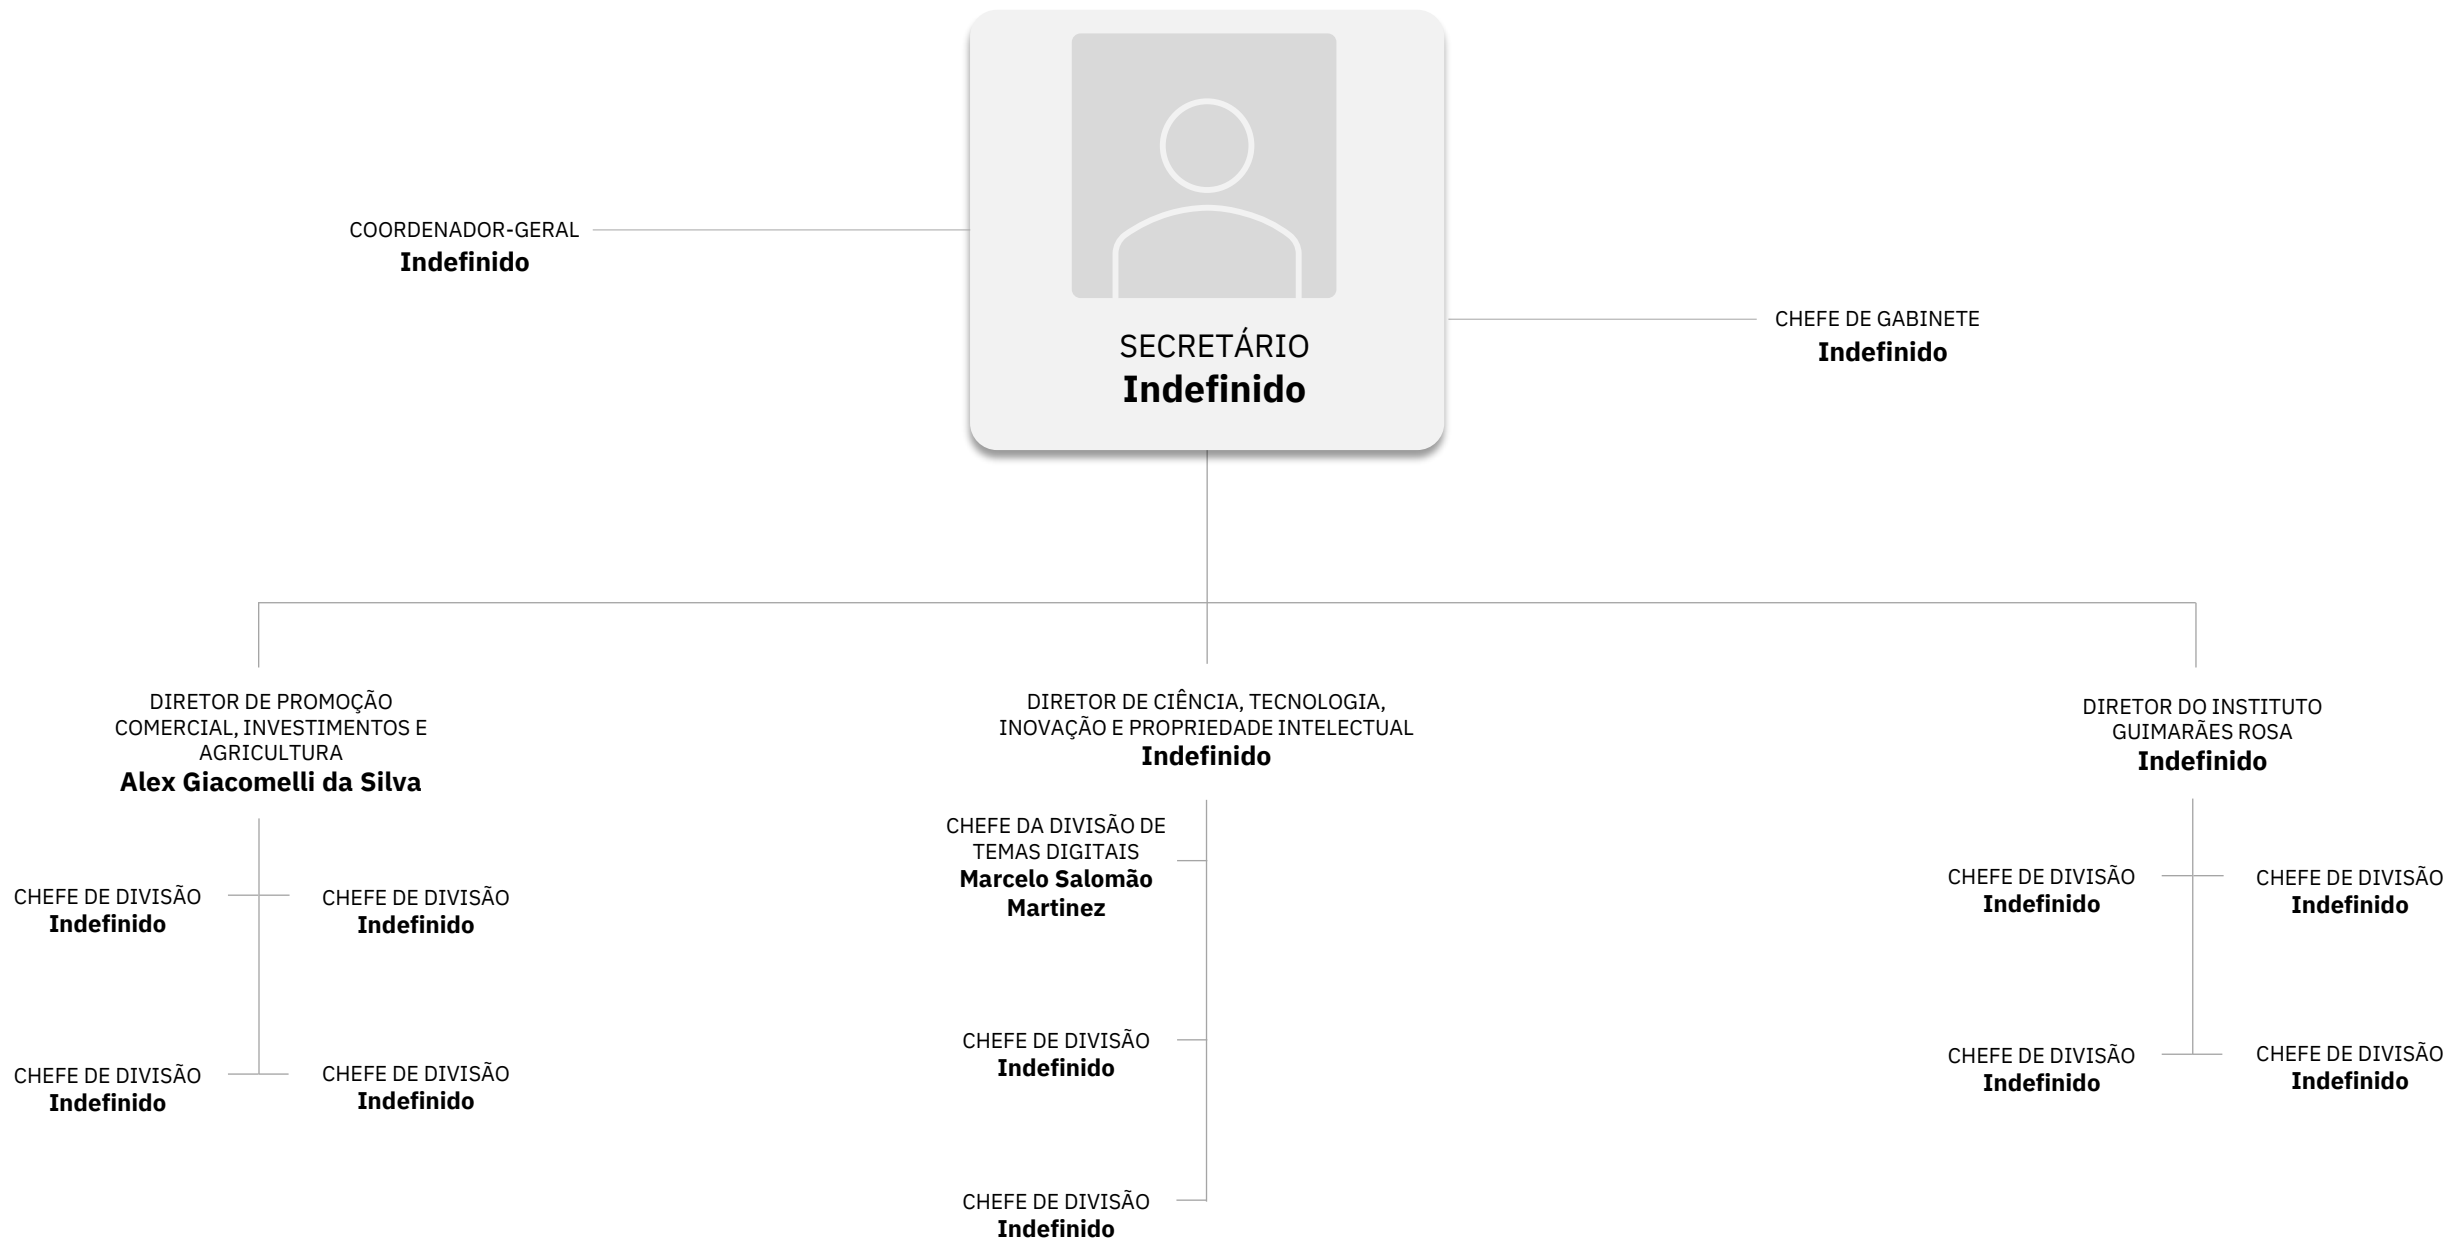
SECRETÁRIO
**Indefinido**

COORDENADOR-GERAL
**Indefinido**

CHEFE DE GABINETE
**Indefinido**

DIRETOR DE PROMOÇÃO COMERCIAL, INVESTIMENTOS E AGRICULTURA
**Alex Giacomelli da Silva**

CHEFE DE DIVISÃO
**Indefinido**

CHEFE DE DIVISÃO
**Indefinido**

CHEFE DE DIVISÃO
**Indefinido**

CHEFE DE DIVISÃO
**Indefinido**

DIRETOR DE CIÊNCIA, TECNOLOGIA, INOVAÇÃO E PROPRIEDADE INTELECTUAL
**Indefinido**

CHEFE DA DIVISÃO DE TEMAS DIGITAIS
**Marcelo Salomão Martinez**

CHEFE DE DIVISÃO
**Indefinido**

CHEFE DE DIVISÃO
**Indefinido**

DIRETOR DO INSTITUTO GUIMARÃES ROSA
**Indefinido**

CHEFE DE DIVISÃO
**Indefinido**

CHEFE DE DIVISÃO
**Indefinido**

CHEFE DE DIVISÃO
**Indefinido**

CHEFE DE DIVISÃO
**Indefinido**